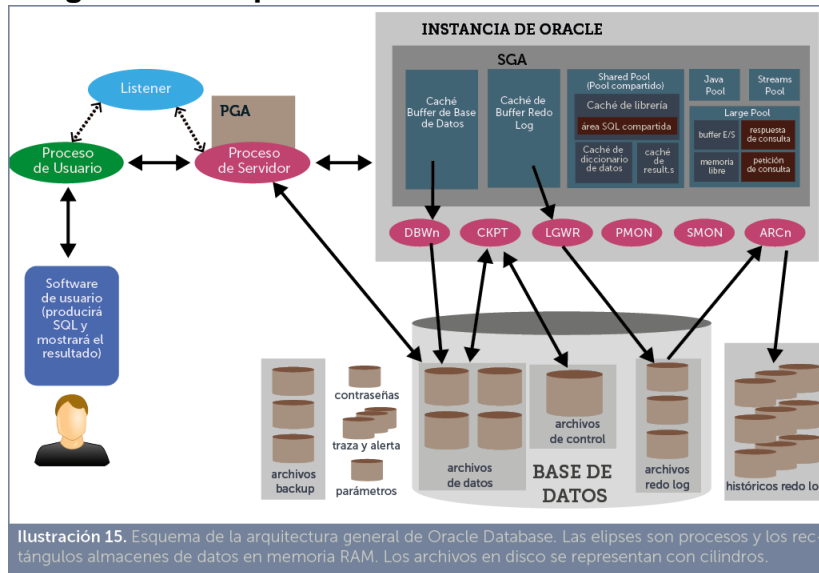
INSTANCIA DE ORACLE

SGA

Listener

PGA

Proceso de Usuario

Proceso de Servidor

Caché Buffer de Base de Datos

Caché de Buffer Redo Log

Shared Pool (Pool compartido)

Caché de librería

área SQL compartida

Caché de diccionario de datos

caché de result.s

Java Pool

Streams Pool

Large Pool

buffer E/S

respuesta de consulta

memoria libre

petición de consulta

DBWn

CKPT

LGWR

PMON

SMON

ARCn

Software de usuario (producirá SQL y mostrará el resultado)

archivos backup

contraseñas

traza y alerta

parámetros

archivos de datos

archivos de control

BASE DE DATOS

archivos redo log

históricos redo lo

Ilustración 15. Esquema de la arquitectura general de Oracle Database. Las elipses son procesos y los rectángulos almacenes de datos en memoria RAM. Los archivos en disco se representan con cilindros.